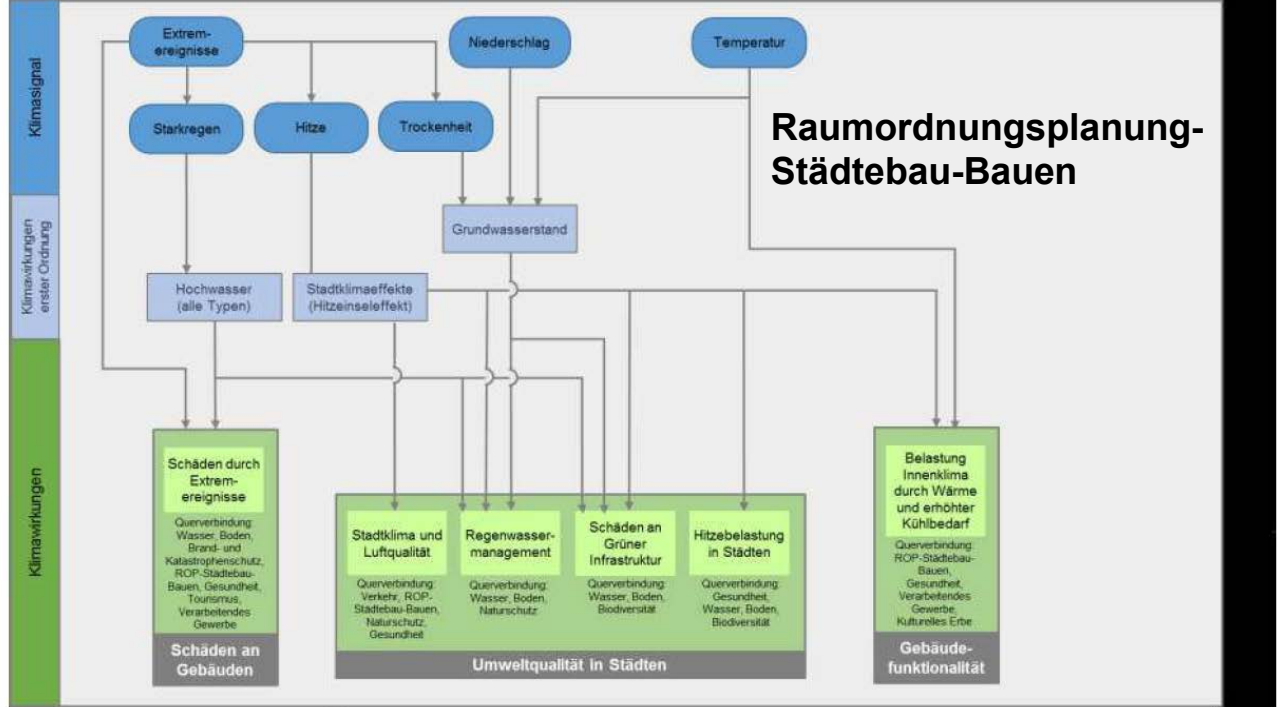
Klimasignal

Klimawirkungen erster Ordnung

Klimawirkungen

Extremereignisse

Niederschlag

Temperatur

Starkregen

Hitze

Trockenheit

Raumordnungsplanung-Städtebau-Bauen

Grundwasserstand

Hochwasser (alle Typen)

Stadtklimaeffekte (Hitzeinseleffekt)

Schäden durch Extremereignisse

Querverbindung: Wasser, Boden, Brand- und Katastrophenschutz, ROP-Städtebau-Bauen, Gesundheit, Tourismus, Verarbeitendes Gewerbe

Schäden an Gebäuden

Stadtklima und Luftqualität

Querverbindung: Verkehr, ROP-Städtebau-Bauen, Naturschutz, Gesundheit

Regenwassermanagement

Querverbindung: Wasser, Boden, Naturschutz

Schäden an Grüner Infrastruktur

Querverbindung: Wasser, Boden, Biodiversität

Hitzebelastung in Städten

Querverbindung: Gesundheit, Wasser, Boden, Biodiversität

Umweltqualität in Städten

Belastung Innenklima durch Wärme und erhöhter Kühlbedarf

Querverbindung: ROP-Städtebau-Bauen, Gesundheit, Verarbeitendes Gewerbe, Kulturelles Erbe

Gebäudefunktionalität